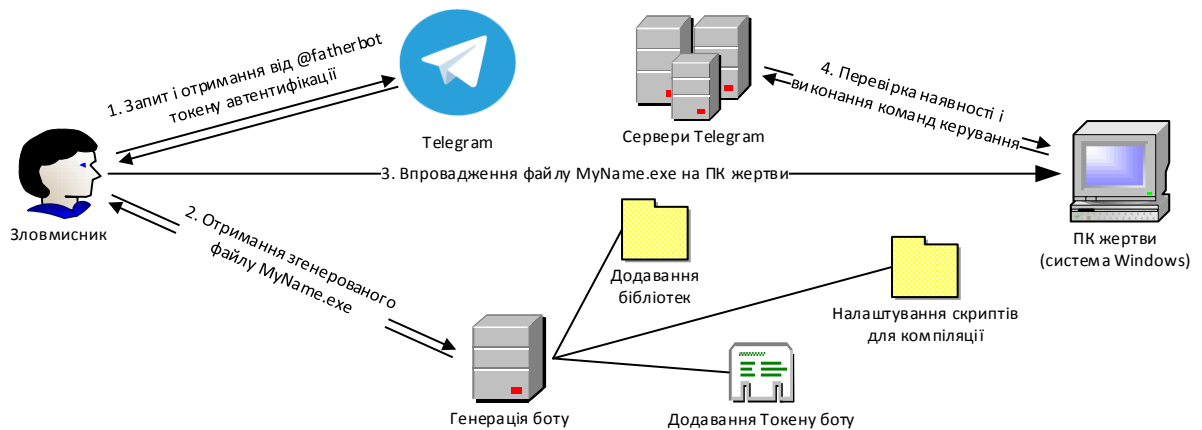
1. Запит і отримання від @fatherbot токену автентифікації

Telegram

Сервери Telegram

4. Перевірка наявності і виконання команд керування

Зловмисник

3. Впровадження файлу MyName.exe на ПК жертви

ПК жертви
(система Windows)

2. Отримання згенерованого файлу MyName.exe

Додавання бібліотек

Налаштування скриптів для компіляції

Генерація боту

Додавання Токену боту